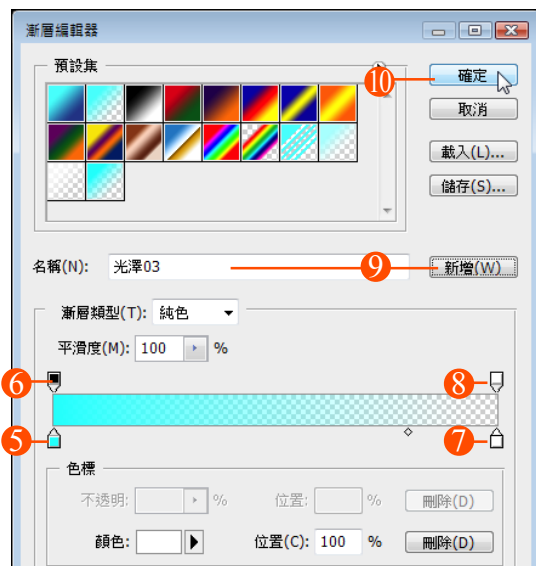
漸層編輯器

預設集

10

確定

取消

載入(L)...

儲存(S)...

名稱(N): 光澤03

9

新增(W)

漸層類型(T): 純色

平滑度(M): 100 %

6

8

5

7

色標

不透明: %

位置: %

刪除(D)

顏色:

位置(C): 100 %

刪除(D)